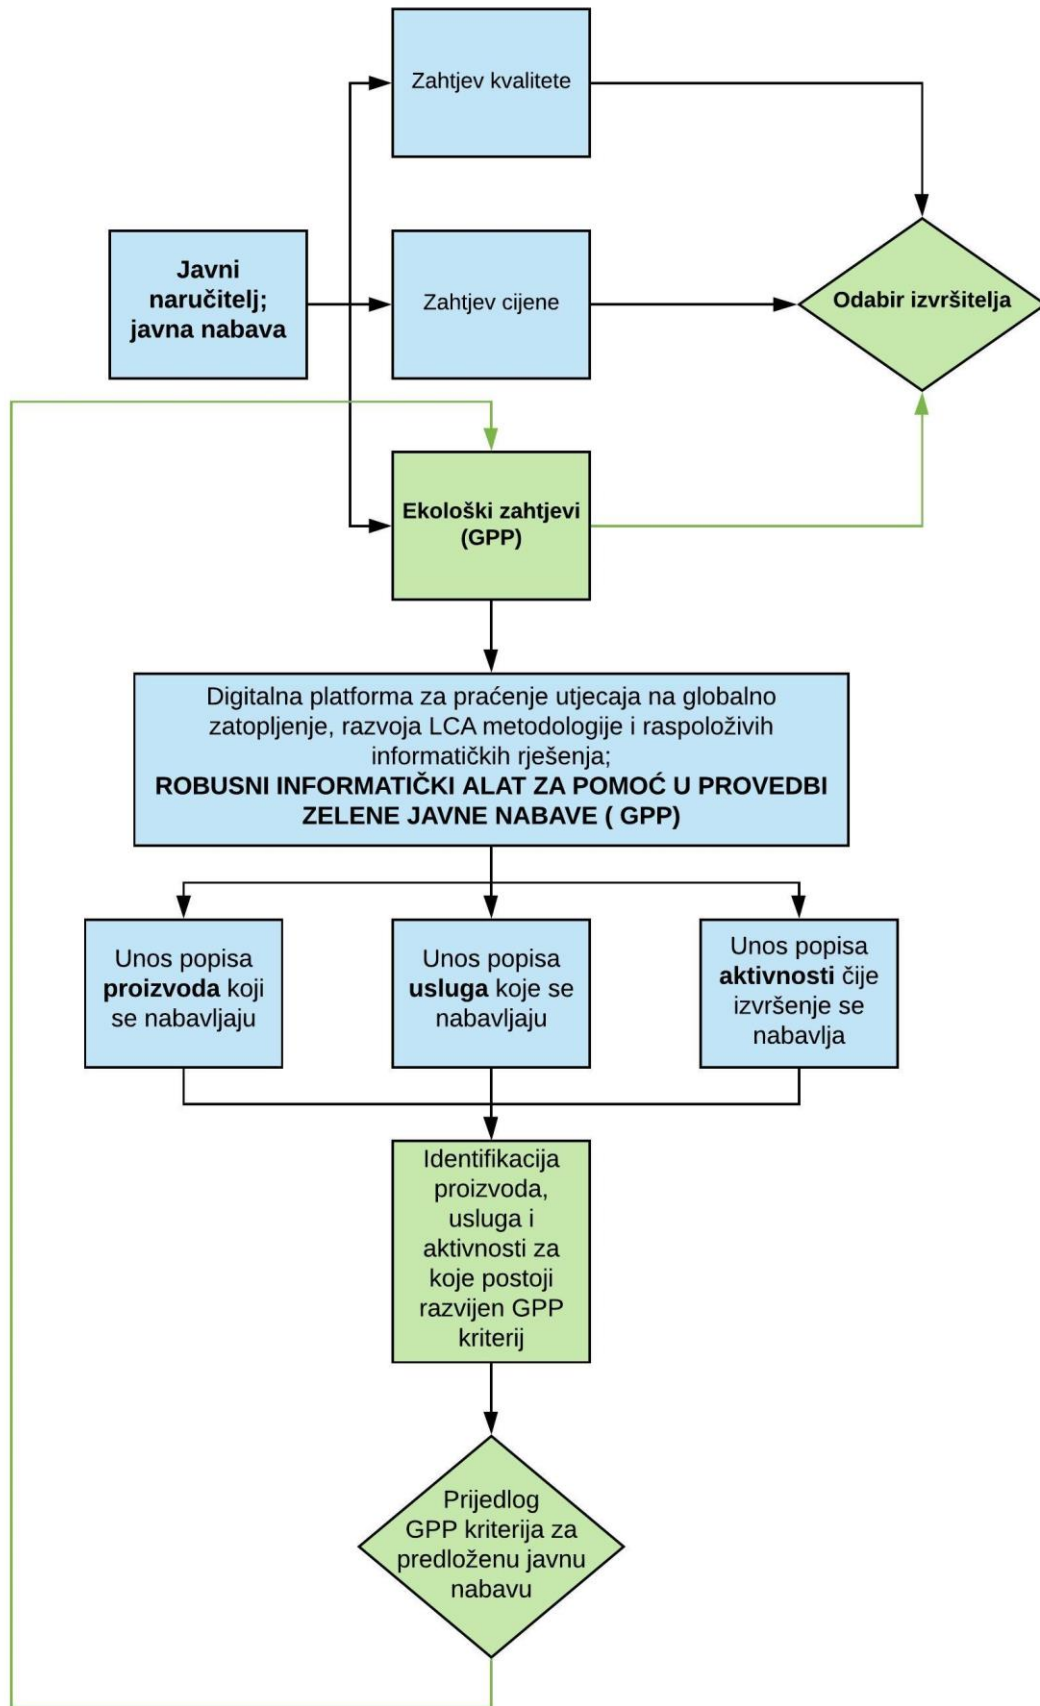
Zahtjev kvalitete

Javni naručitelj; javna nabava

Zahtjev cijene

Odabir izvršitelja

Ekološki zahtjevi (GPP)

Digitalna platforma za praćenje utjecaja na globalno zatopljenje, razvoja LCA metodologije i raspoloživih informatičkih rješenja;
ROBUSNI INFORMATIČKI ALAT ZA POMOĆ U PROVEDBI ZELENE JAVNE NABAVE ( GPP)

Unos popisa proizvoda koji se nabavljaju

Unos popisa usluga koje se nabavljaju

Unos popisa aktivnosti čije izvršenje se nabavlja

Identifikacija proizvoda, usluga i aktivnosti za koje postoji razvijen GPP kriterij

Prijedlog GPP kriterija za predloženu javnu nabavu